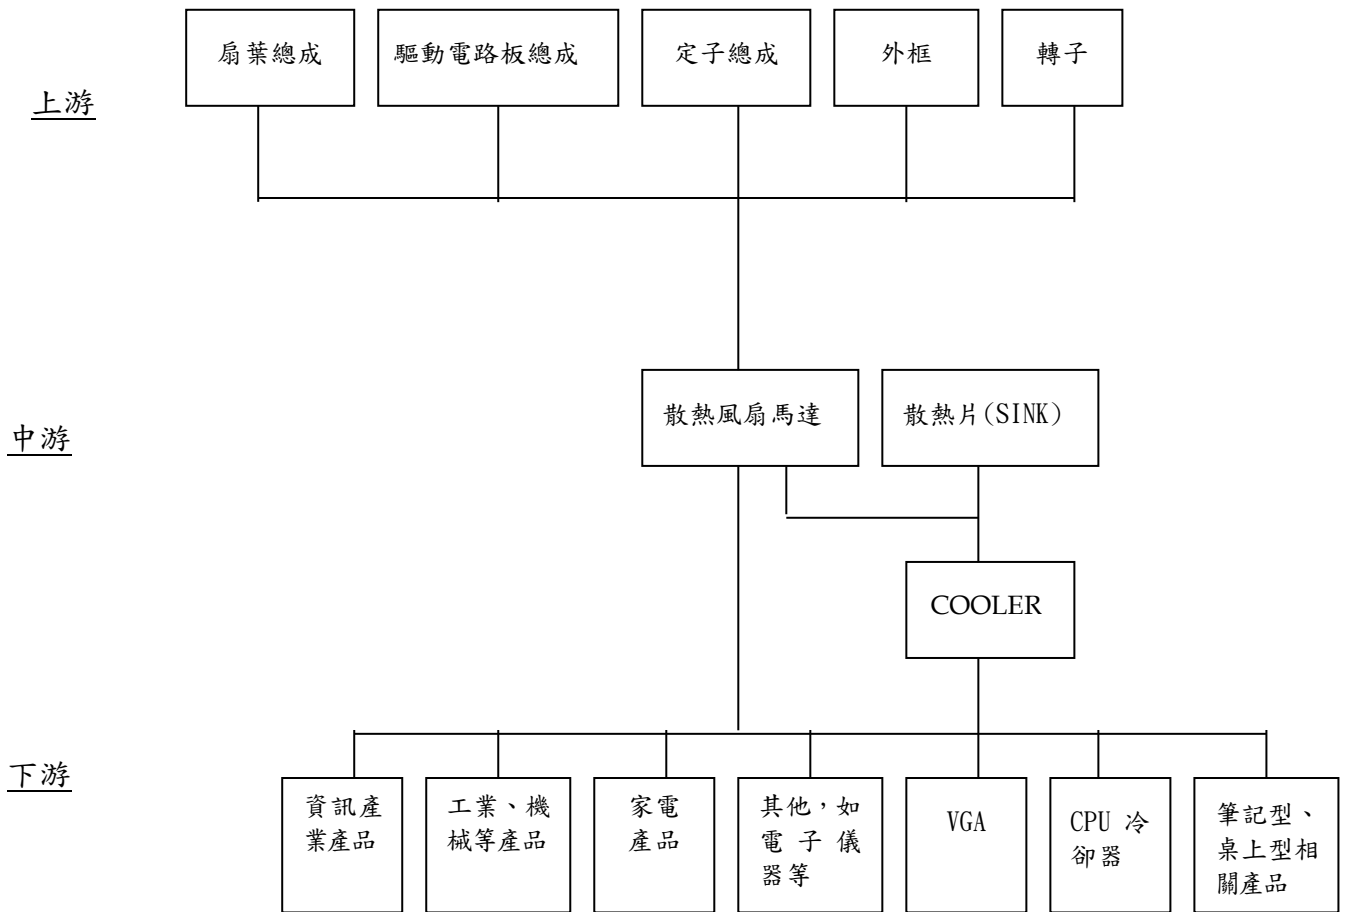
上游

扇葉總成

驅動電路板總成

定子總成

外框

轉子

中游

散熱風扇馬達

散熱片(SINK)

COOLER

下游

資訊產業產品

工業、機械等產品

家電產品

其他，如電子儀器等

VGA

CPU 冷卻器

筆記型、桌上型相關產品